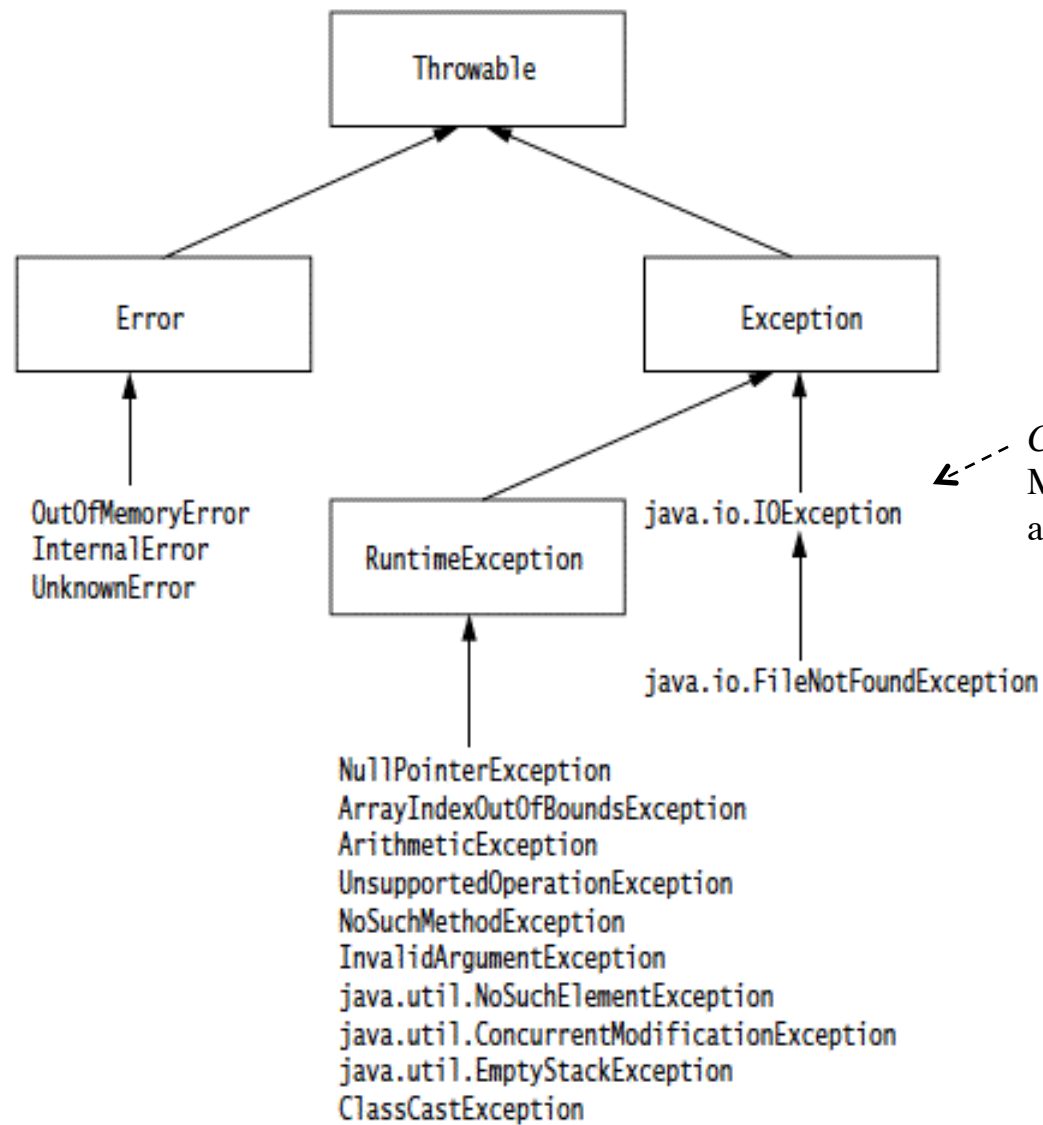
Throwable

Error

Exception

OutOfMemoryError
InternalError
UnknownError

RuntimeException

java.io.IOException

java.io.FileNotFoundException

NullPointerException
ArrayIndexOutOfBoundsException
ArithmeticException
UnsupportedOperationException
NoSuchMethodException
InvalidArgumentException
java.util.NoSuchElementException
java.util.ConcurrentModificationException
java.util.EmptyStackException
ClassCastException

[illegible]
M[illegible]
a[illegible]